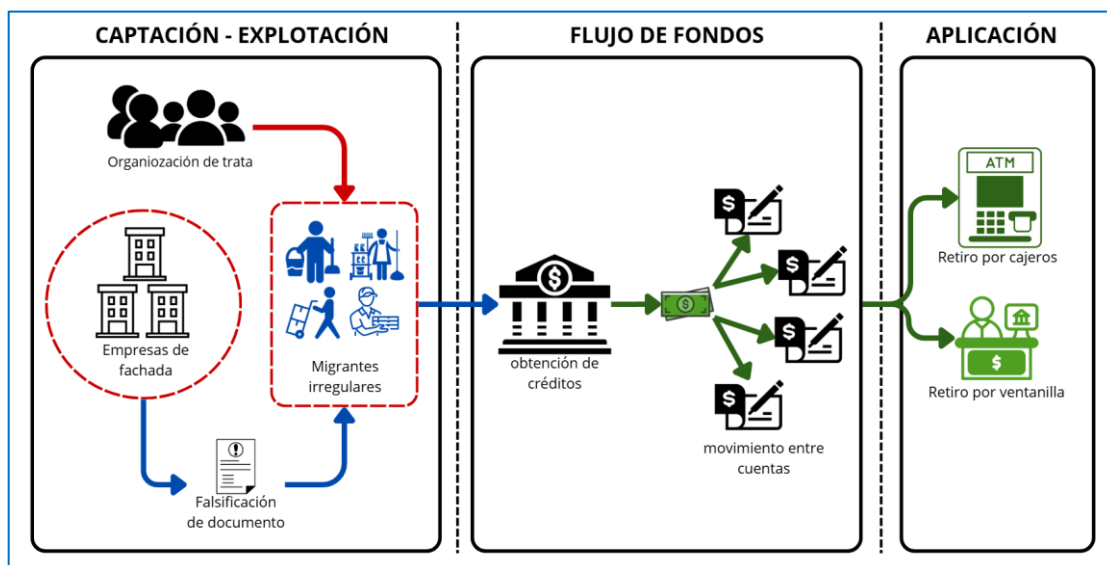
CAPTACIÓN - EXPLOTACIÓN

Organiozación de trata

Empresas de fachada

Migrantes irregulares

Falsificación de documento

FLUJO DE FONDOS

obtención de créditos

movimiento entre cuentas

APLICACIÓN

ATM

Retiro por cajeros

Retiro por ventanilla